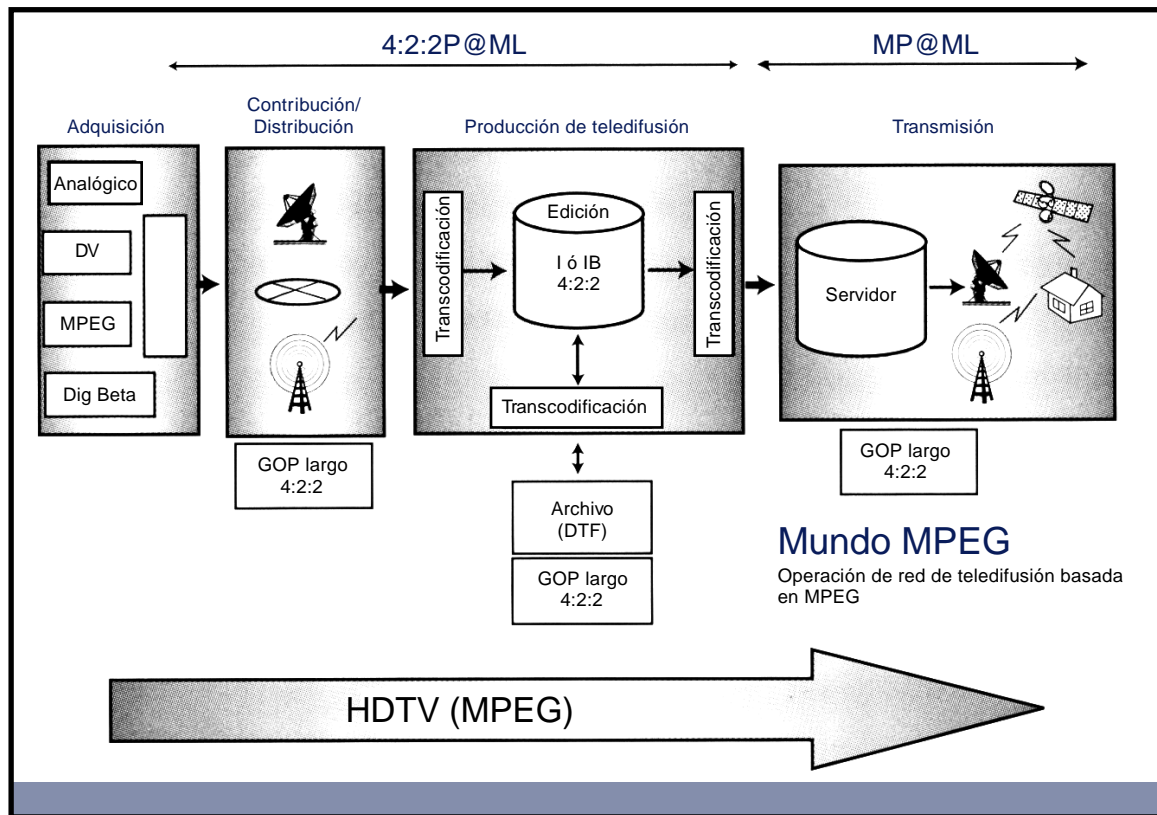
4:2:2P@ML

MP@ML

Adquisición

Contribución/ Distribución

Producción de teledifusión

Transmisión

Analógico

DV

MPEG

Dig Beta

Transcodificación

Edición

I ó IB 4:2:2

Transcodificación

Servidor

Transcodificación

GOP largo 4:2:2

Archivo (DTF)

GOP largo 4:2:2

GOP largo 4:2:2

Mundo MPEG

Operación de red de teledifusión basada en MPEG

HDTV (MPEG)